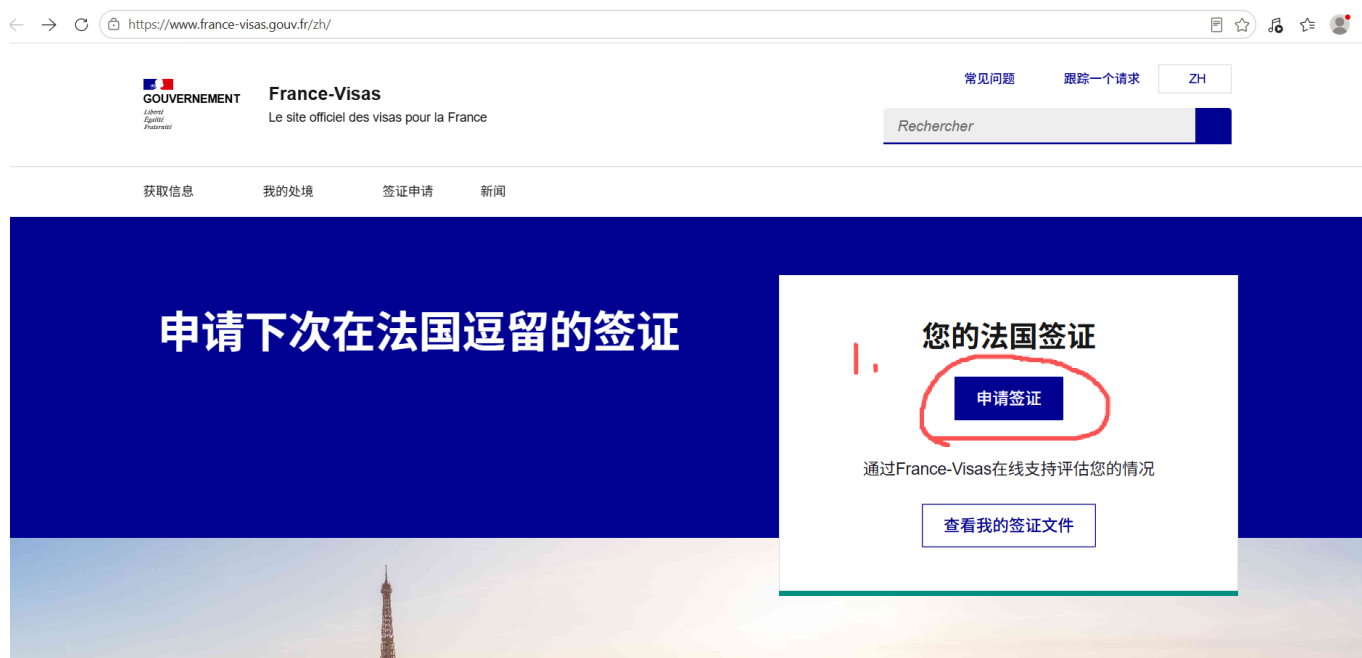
https://www.france-visas.gouv.fr/zh/

GOUVERNEMENT
Liberté
Égalité
Fraternité

France-Visas
Le site officiel des visas pour la France

常见问题 跟踪一个请求 ZH

Rechercher

获取信息 我的处境 签证申请 新闻

申请下次在法国逗留的签证

您的法国签证

1.

申请签证

通过France-Visas在线支持评估您的情况

查看我的签证文件